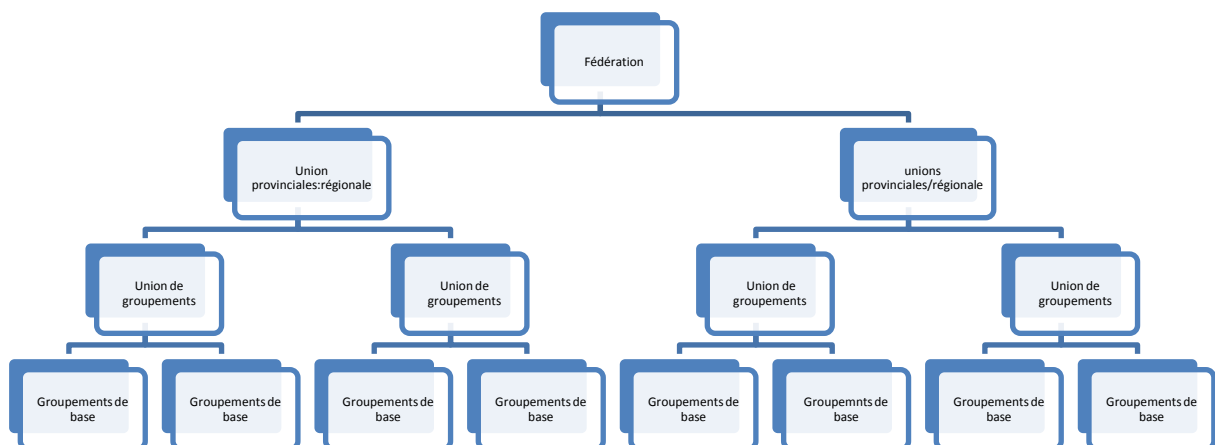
Fédération

Union provinciales:régionale

unions provinciales/régionale

Union de groupements

Union de groupements

Union de groupements

Union de groupements

Groupements de base

Groupements de base

Groupements de base

Groupements de base

Groupements de base

Groupemnts de base

Groupements de base

Groupements de base